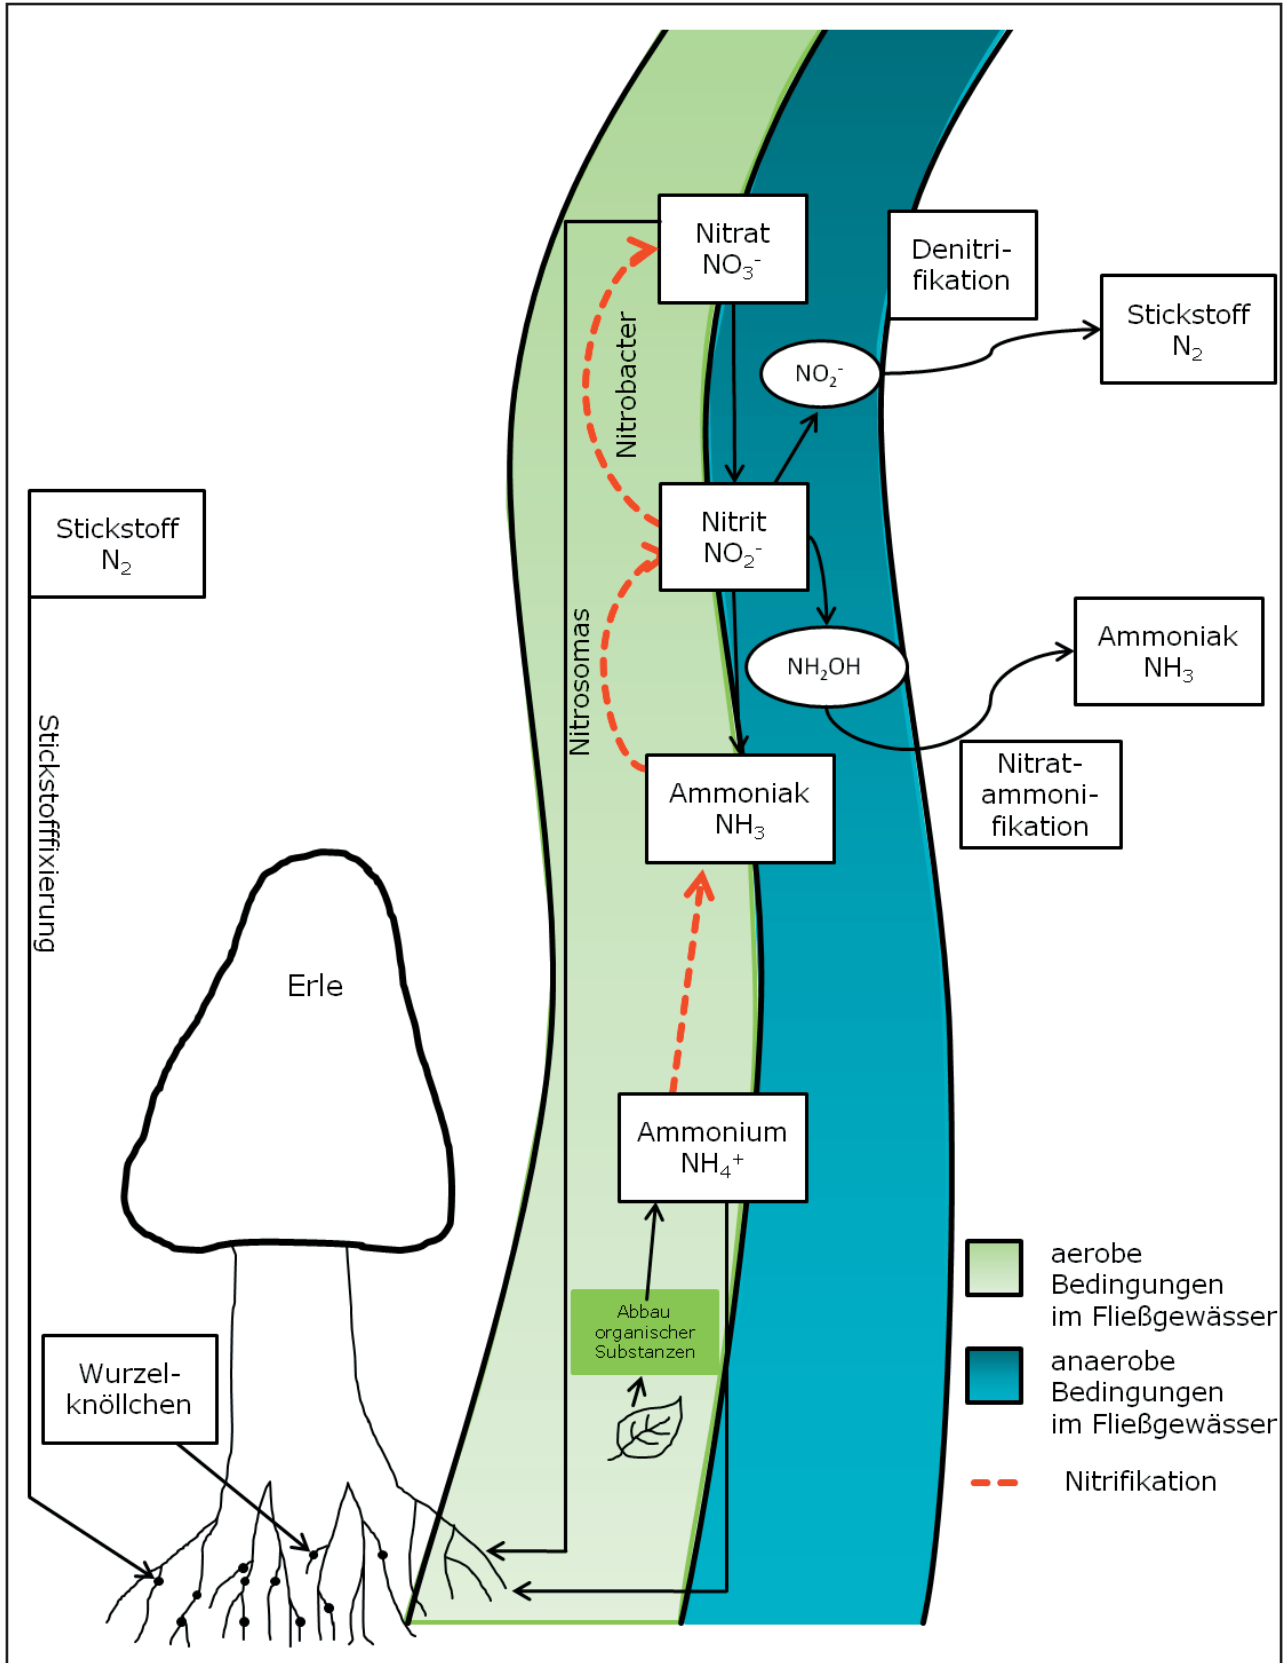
Nitrat
$NO_3^-$

Denitrifikation

Stickstoff
$N_2$

$NO_2^-$

Nitrobacter

Nitrit
$NO_2^-$

Stickstoff
$N_2$

Nitrosomas

$NH_2OH$

Ammoniak
$NH_3$

Stickstofffixierung

Ammoniak
$NH_3$

Nitratammonifikation

Erle

Ammonium
$NH_4^+$

Abbau organischer Substanzen

Wurzelknöllchen

aerobe Bedingungen im Fließgewässer

anaerobe Bedingungen im Fließgewässer

Nitrifikation